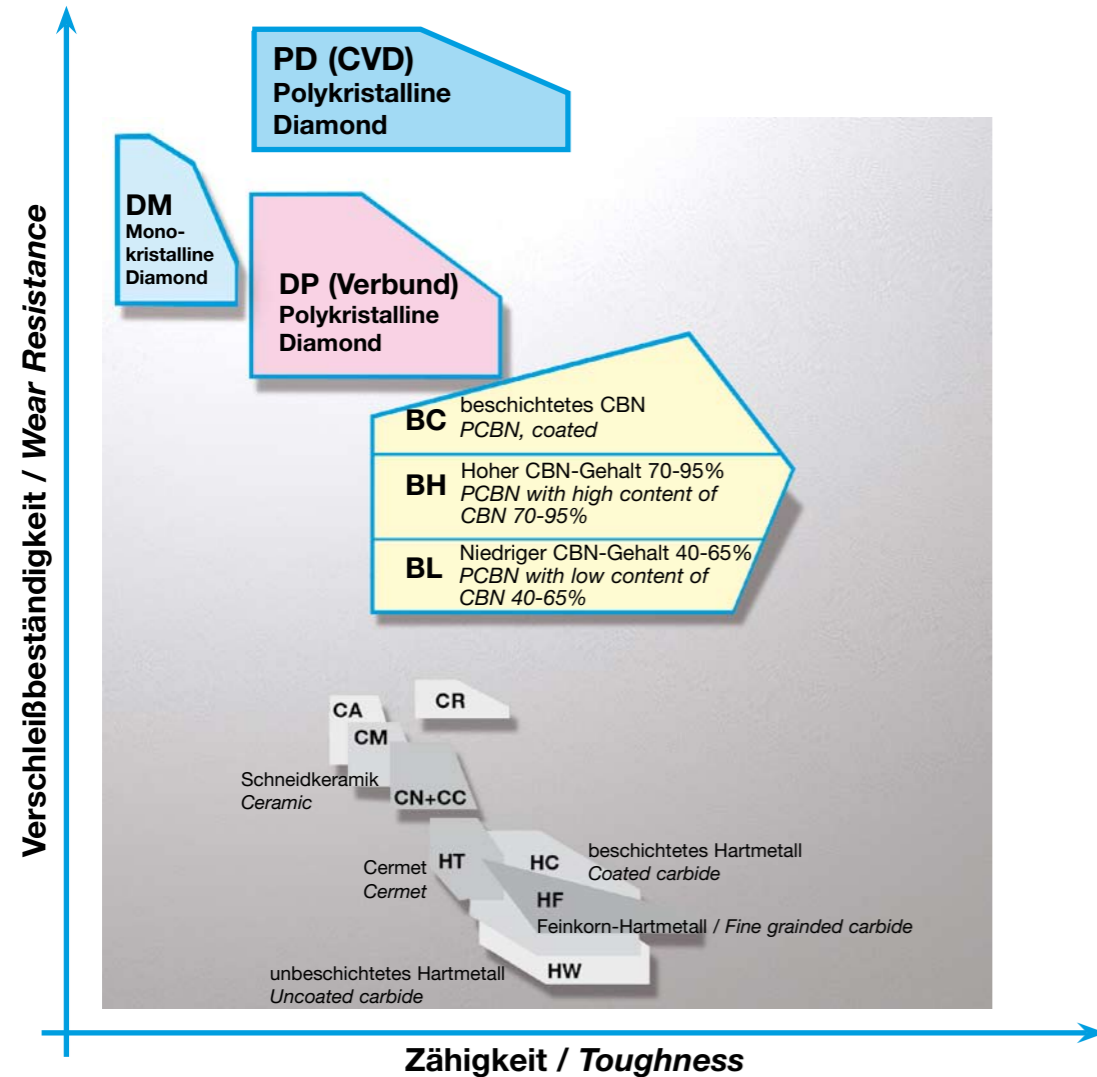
Verschleißbeständigkeit / *Wear Resistance*

PD (CVD)
Polykristalline
Diamond

DM
Monokristalline
Diamond

DP (Verbund)
Polykristalline
Diamond

BC beschichtetes CBN
*PCBN, coated*

BH Hoher CBN-Gehalt 70-95%
*PCBN with high content of CBN 70-95%*

BL Niedriger CBN-Gehalt 40-65%
*PCBN with low content of CBN 40-65%*

CA
CR
CM
Schneidkeramik
*Ceramic*
CN+CC
Cermet
*Cermet*
HT
HC
beschichtetes Hartmetall
*Coated carbide*
HF
Feinkorn-Hartmetall / *Fine grainded carbide*
unbeschichtetes Hartmetall
*Uncoated carbide*
HW

Zähigkeit / *Toughness*